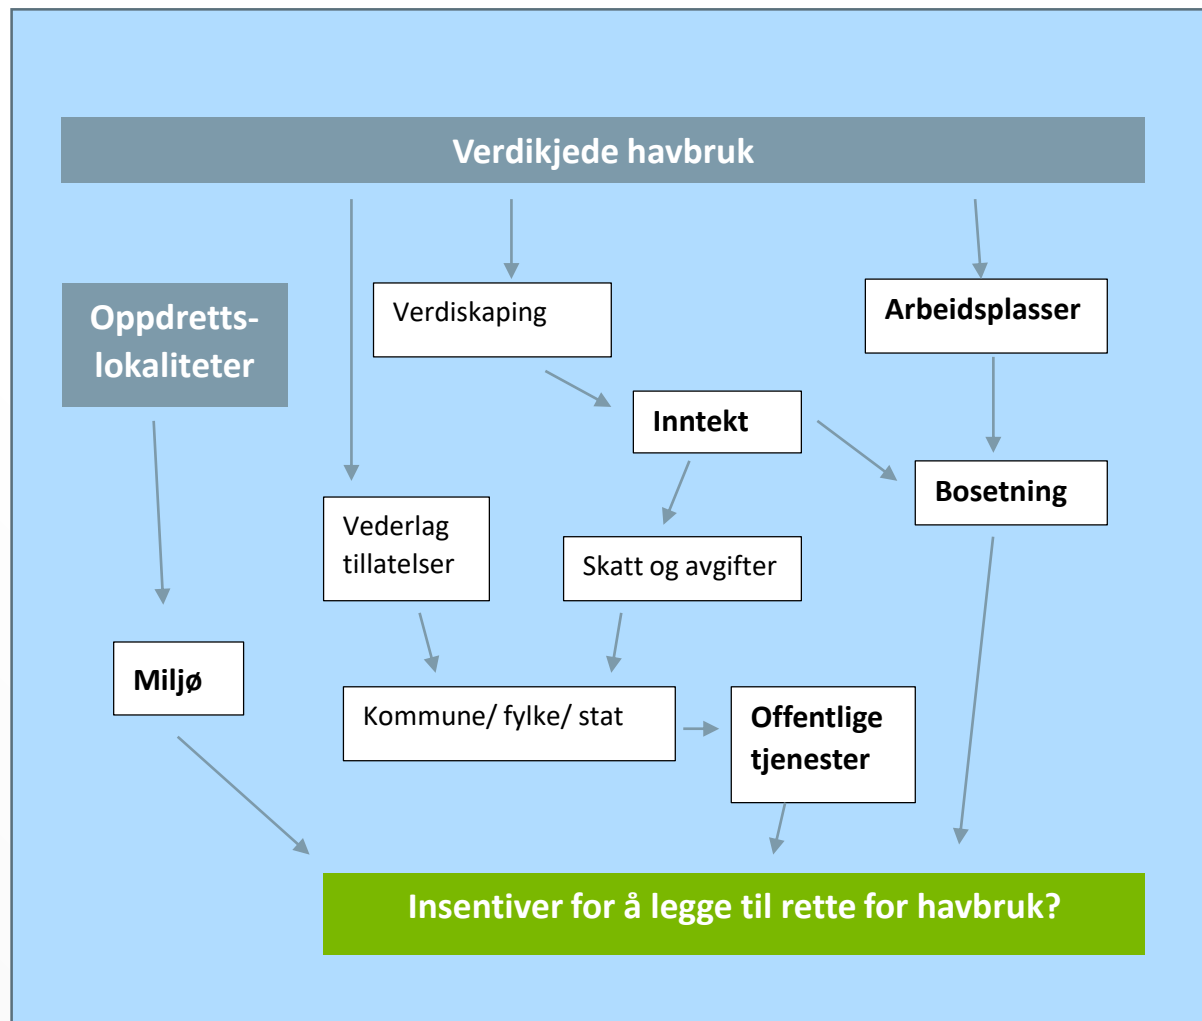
Verdikjede havbruk

Oppdretts-lokaliteter

Verdiskaping

Arbeidsplasser

Inntekt

Bosetning

Vederlag tillatelser

Skatt og avgifter

Miljø

Kommune/ fylke/ stat

Offentlige tjenester

Insentiver for å legge til rette for havbruk?